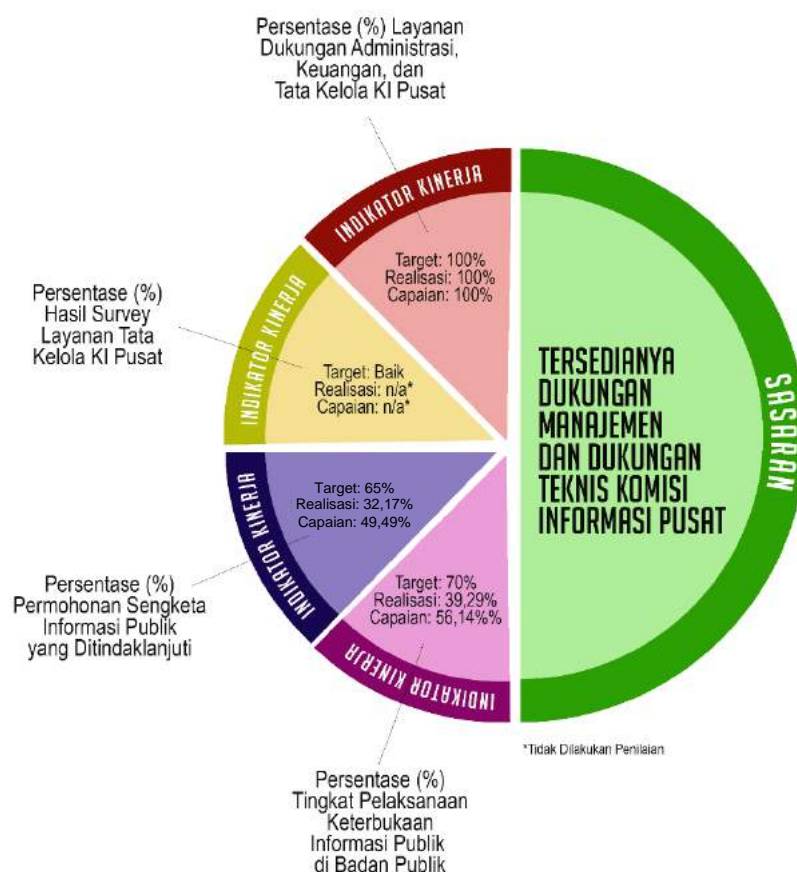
Persentase (%) Layanan Dukungan Administrasi, Keuangan, dan Tata Kelola KI Pusat

INDIKATOR KINERJA

Target: 100%
Realisasi: 100%
Capaian: 100%

Persentase (%) Hasil Survey Layanan Tata Kelola KI Pusat

INDIKATOR KINERJA

Target: Baik
Realisasi: n/a*
Capaian: n/a*

TERSEDIANYA DUKUNGAN MANAJEMEN DAN DUKUNGAN TEKNIS KOMISI INFORMASI PUSAT

SASARAN

INDIKATOR KINERJA

Target: 65%
Realisasi: 32,17%
Capaian: 49,49%

Persentase (%) Permohonan Sengketa Informasi Publik yang Ditindaklanjuti

Target: 70%
Realisasi: 39,29%
Capaian: 56,14%%

INDIKATOR KINERJA

*Tidak Dilakukan Penilaian

Persentase (%) Tingkat Pelaksanaan Keterbukaan Informasi Publik di Badan Publik